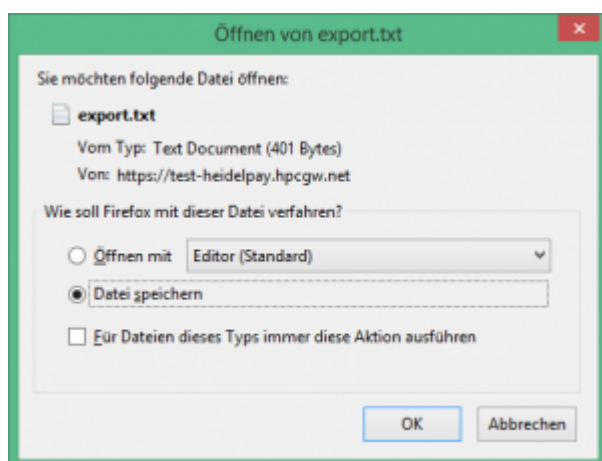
Öffnen von export.txt

Sie möchten folgende Datei öffnen:

export.txt

Vom Typ: Text Document (401 Bytes)

Von: https://test-heidelpay.hpcgw.net

Wie soll Firefox mit dieser Datei verfahren?

Öffnen mit Editor (Standard)

Datei speichern

Für Dateien dieses Typs immer diese Aktion ausführen

OK Abbrechen